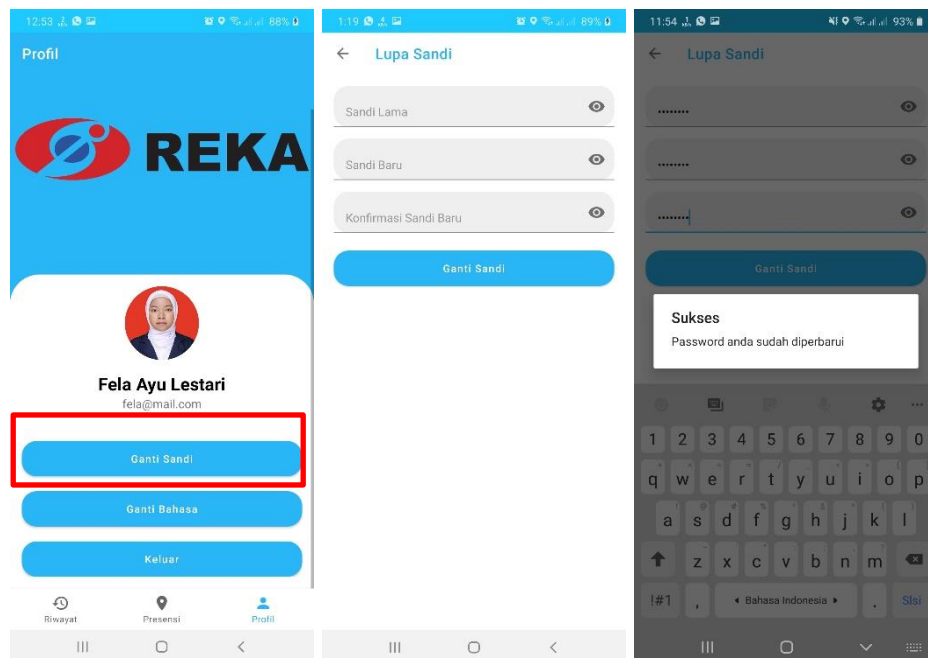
12:53 88%

Profil

REKA

Fela Ayu Lestari
fela@mail.com

Ganti Sandi

Ganti Bahasa

Keluar

Riwayat Presensi Profil

1:19 89%

← Lupa Sandi

Sandi Lama

Sandi Baru

Konfirmasi Sandi Baru

Ganti Sandi

11:54 93%

← Lupa Sandi

........

........

........

Ganti Sandi

Sukses
Password anda sudah diperbarui

1 2 3 4 5 6 7 8 9 0
q w e r t y u i o p
a s d f g h j k l
z x c v b n m
!#1 , ◂ Bahasa Indonesia ▸ . Slsi